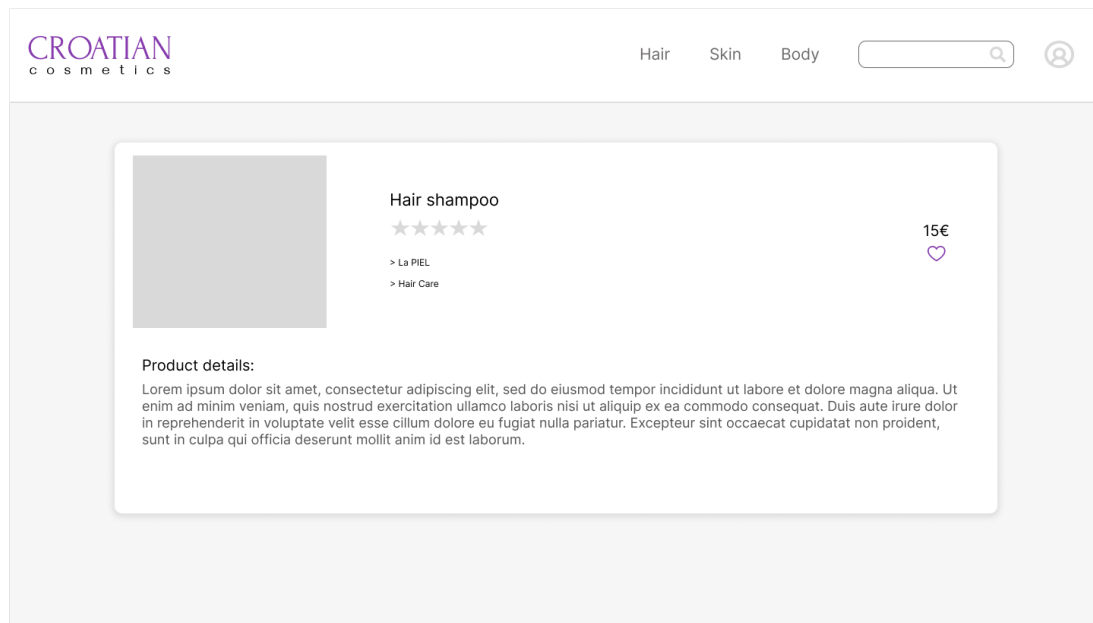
CROATIAN
cosmetics

Hair Skin Body

Hair shampoo

★★★★★

> La PIEL

> Hair Care

15€

Product details:

Lorem ipsum dolor sit amet, consectetur adipiscing elit, sed do eiusmod tempor incididunt ut labore et dolore magna aliqua. Ut enim ad minim veniam, quis nostrud exercitation ullamco laboris nisi ut aliquip ex ea commodo consequat. Duis aute irure dolor in reprehenderit in voluptate velit esse cillum dolore eu fugiat nulla pariatur. Excepteur sint occaecat cupidatat non proident, sunt in culpa qui officia deserunt mollit anim id est laborum.